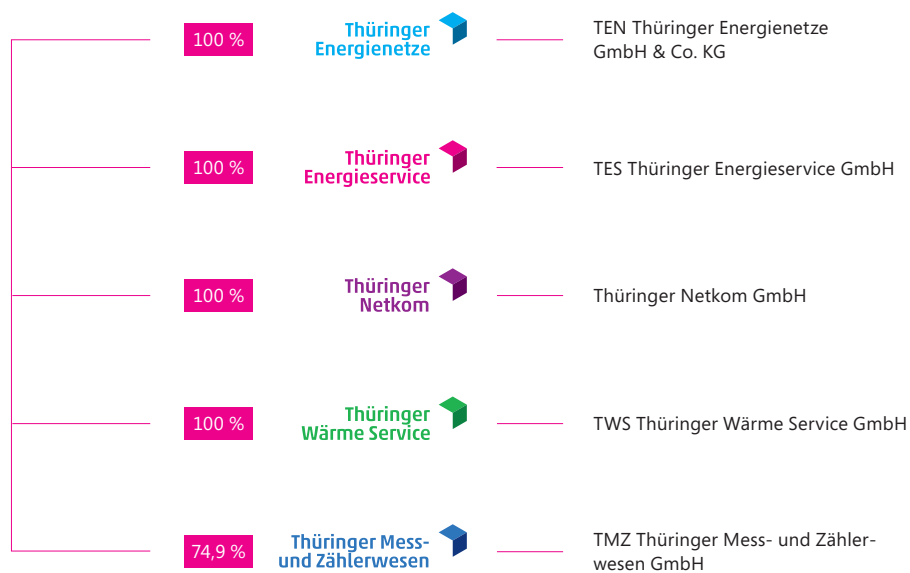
100 %

Thüringer Energienetze

TEN Thüringer Energienetze GmbH & Co. KG

100 %

Thüringer Energieservice

TES Thüringer Energieservice GmbH

100 %

Thüringer Netkom

Thüringer Netkom GmbH

100 %

Thüringer Wärme Service

TWS Thüringer Wärme Service GmbH

74,9 %

Thüringer Mess- und Zählerwesen

TMZ Thüringer Mess- und Zählerwesen GmbH